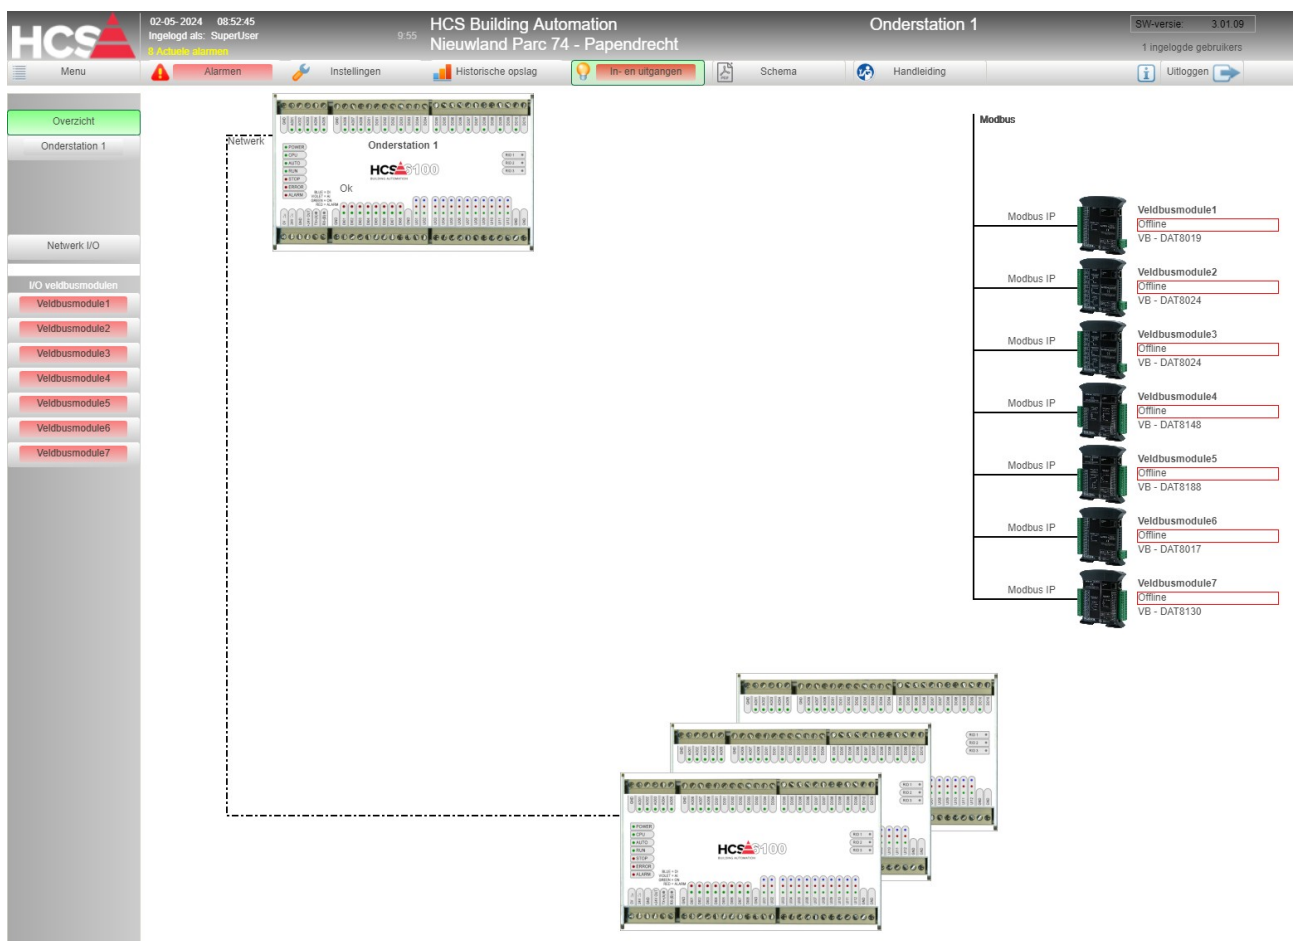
HCS

02-05-2024 08:52:45
Ingelogd als: SuperUser
8 Actuele alarmen
9:55

HCS Building Automation
Nieuwland Parc 74 - Papendrecht

Onderstation 1

SW-versie: 3.01.09
1 ingelogde gebruikers

Menu | Alarmen | Instellingen | Historische opslag | In- en uitgangen | Schema | Handleiding | Uitloggen

Overzicht
Onderstation 1

Netwerk I/O

I/O veldbusmodulen
Veldbusmodule1
Veldbusmodule2
Veldbusmodule3
Veldbusmodule4
Veldbusmodule5
Veldbusmodule6
Veldbusmodule7

Netwerk

Onderstation 1
HCS 6100
Ok

POWER
CPU
AUTO
RUN
STOP
ERROR
ALARM

Modbus

Modbus IP
Veldbusmodule1
Offline
VB - DAT8019

Modbus IP
Veldbusmodule2
Offline
VB - DAT8024

Modbus IP
Veldbusmodule3
Offline
VB - DAT8024

Modbus IP
Veldbusmodule4
Offline
VB - DAT8148

Modbus IP
Veldbusmodule5
Offline
VB - DAT8188

Modbus IP
Veldbusmodule6
Offline
VB - DAT8017

Modbus IP
Veldbusmodule7
Offline
VB - DAT8130

HCS 6100